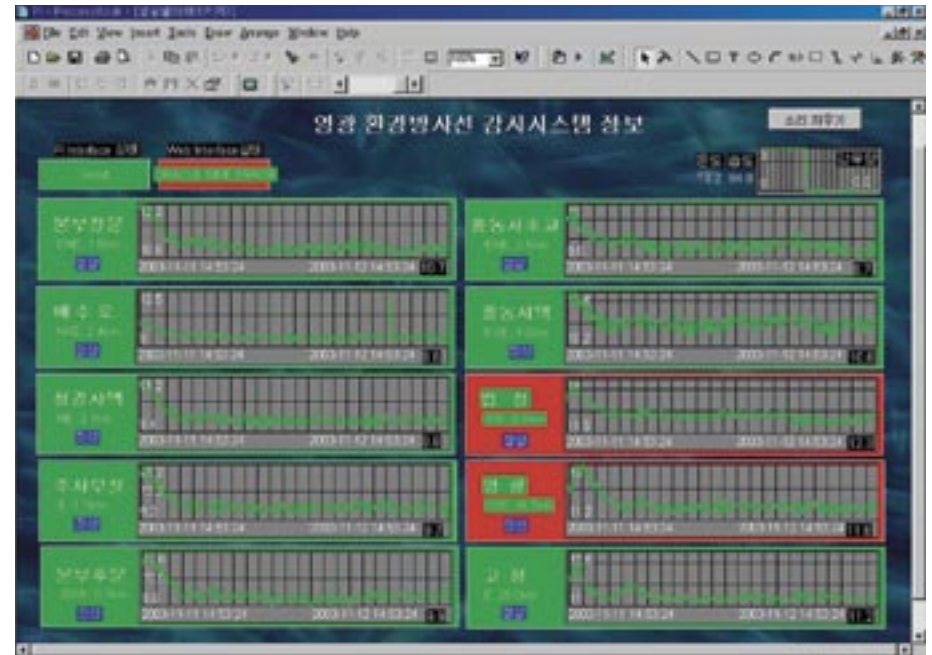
File Edit View Insert Tools Draw Arrange Window Help

영광 환경방사선 감시시스템 정보

소리 죄우기

PI Interface 상태

Web Interface 상태

본부정문

2003-11-11 14:53:24

2003-11-12 14:53:24

배수로

2003-11-11 14:53:24

2003-11-12 14:53:24

성산사택

2003-11-11 14:53:24

2003-11-12 14:53:24

주차장

2003-11-11 14:53:24

2003-11-12 14:53:24

본부후문

2003-11-11 14:53:24

2003-11-12 14:53:24

홍농사무소

2003-11-11 14:53:24

2003-11-12 14:53:24

홍농사택

2003-11-11 14:53:24

2003-11-12 14:53:24

법성

2003-11-11 14:53:24

2003-11-12 14:53:24

법성

2003-11-11 14:53:24

2003-11-12 14:53:24

고창

2003-11-11 14:53:24

2003-11-12 14:53:24